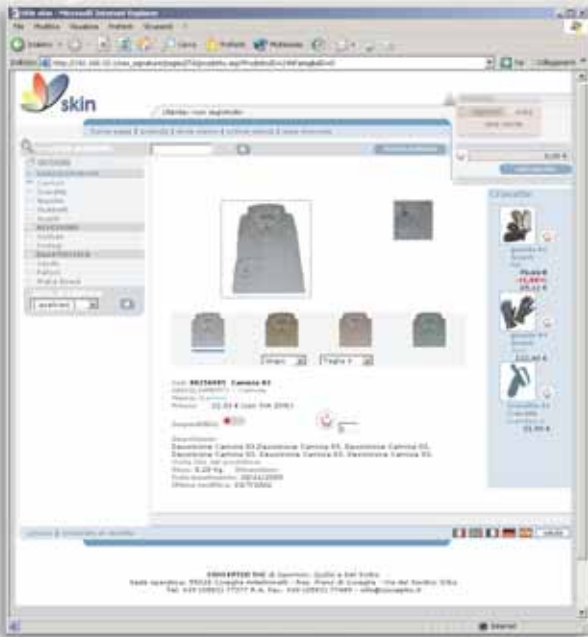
Skin shop - Microsoft Internet Explorer

File Modifica Visualizza Preferiti Strumenti ?

Indietro Cerca Preferiti Multimedia

Indirizzo http://192.168.0.10/shop_sigma/pagine/prodotto.asp?ProdottoID=1 Vai Collegamenti

skin

Ultimo: vuoi aggiungerlo

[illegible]

Camicie
Cravatte
Accessori

Camicia 01
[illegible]
Prezzo: 22,50 € (con IVA 20%)

Disponibilità

Descrizione:
Descrizione Camicia 01 Descrizione Camicia 01 Descrizione Camicia 01 Descrizione Camicia 01 Descrizione Camicia 01 Descrizione Camicia 01.

Peso: 0,20 Kg.

Cravatte

22,40 €

25,00 €

CONCEPTOS SNC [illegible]

Internet